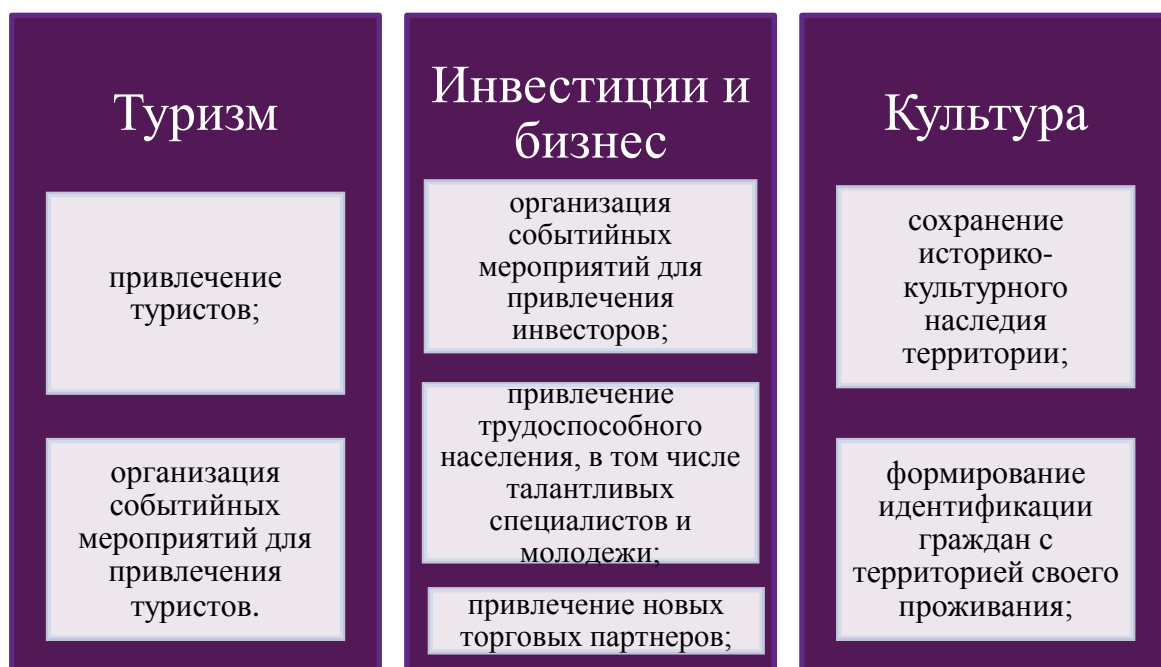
Туризм

привлечение туристов;

организация событийных мероприятий для привлечения туристов.

Инвестиции и бизнес

организация событийных мероприятий для привлечения инвесторов;

привлечение трудоспособного населения, в том числе талантливых специалистов и молодежи;

привлечение новых торговых партнеров;

Культура

сохранение историко-культурного наследия территории;

формирование идентификации граждан с территорией своего проживания;